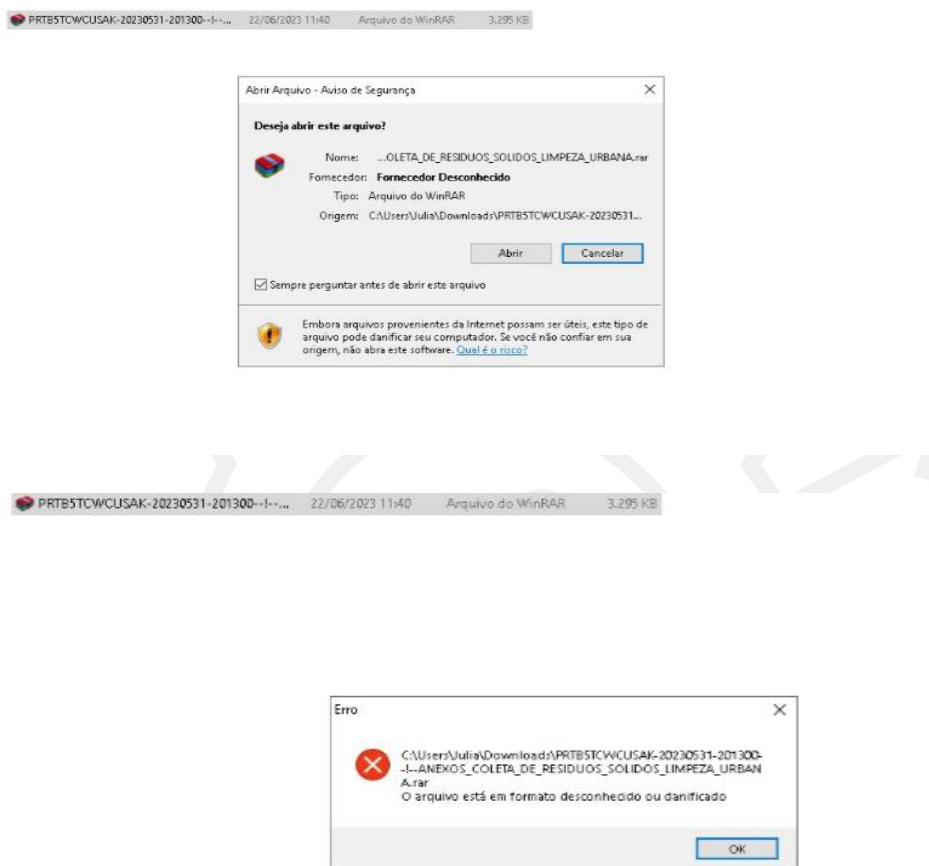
PRTB5TCWCUSAK-20230531-201300--!-... 22/06/2023 11:40 Arquivo do WinRAR 3.295 KB

Abrir Arquivo - Aviso de Segurança

Deseja abrir este arquivo?

Nome: ...OLETA_DE_RESIDUOS_SOLIDOS_LIMPEZA_URBANA.rar
Fornecedor: Fornecedor Desconhecido
Tipo: Arquivo do WinRAR
Origem: C:\Users\Julia\Downloads\PRTB5TCWCUSAK-20230531...

Abrir Cancelar

Sempre perguntar antes de abrir este arquivo

Embora arquivos provenientes da Internet possam ser úteis, este tipo de arquivo pode danificar seu computador. Se você não confiar em sua origem, não abra este software. Qual é o risco?

PRTB5TCWCUSAK-20230531-201300--!-... 22/06/2023 11:40 Arquivo do WinRAR 3.295 KB

Erro

C:\Users\Julia\Downloads\PRTB5TCWCUSAK-20230531-201300--!--ANEXOS_COLETA_DE_RESIDUOS_SOLIDOS_LIMPEZA_URBANA.rar
O arquivo está em formato desconhecido ou danificado

OK